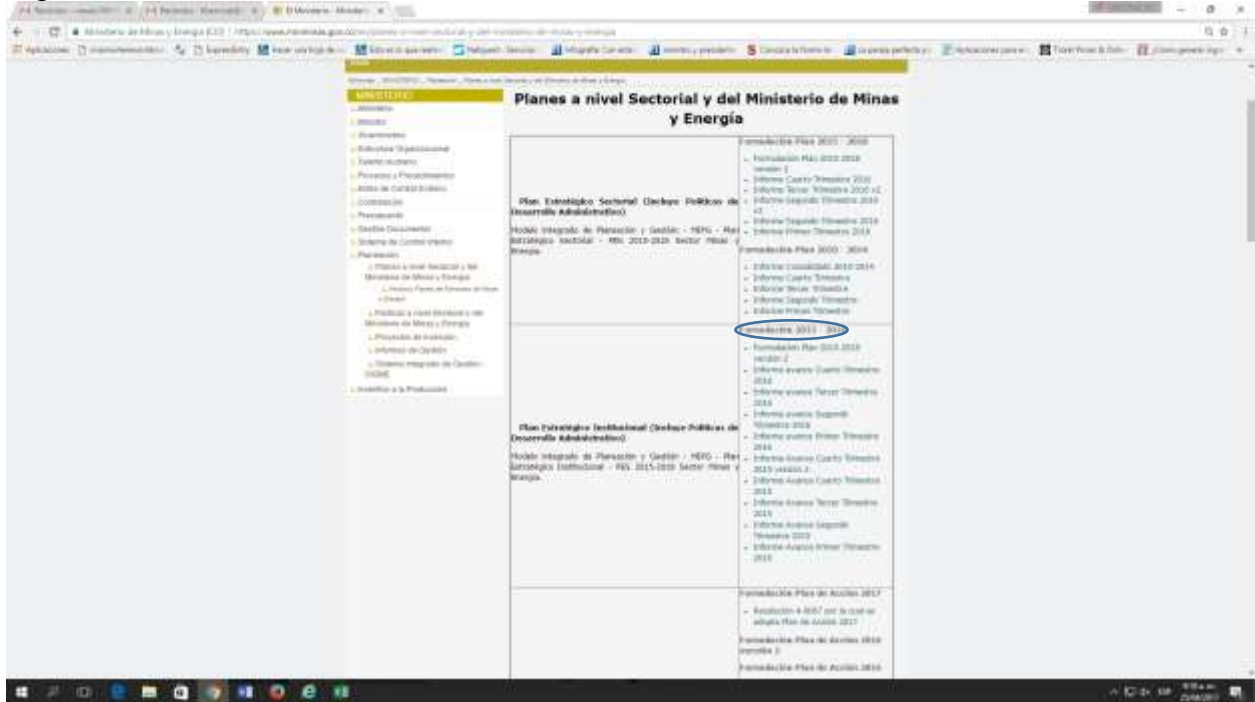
Planes a nivel Sectorial y del Ministerio de Minas y Energía

MINISTERIO

Plan Estratégico Sectorial (Incluye Políticas de Desarrollo Administrativo)

Modelo Integrado de Planeación y Gestión - MIPG - Plan Estratégico Sectorial - PES 2015-2018 Sector Minas y Energía.

Formulación Plan 2015 - 2018

Plan Estratégico Institucional (Incluye Políticas de Desarrollo Administrativo)

Modelo Integrado de Planeación y Gestión - MIPG - Plan Estratégico Institucional - PEI 2015-2018 Sector Minas y Energía.

Formulación 2015 - 2018

Formulación Plan de Acción 2017

Formulación Plan de Acción 2016

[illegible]